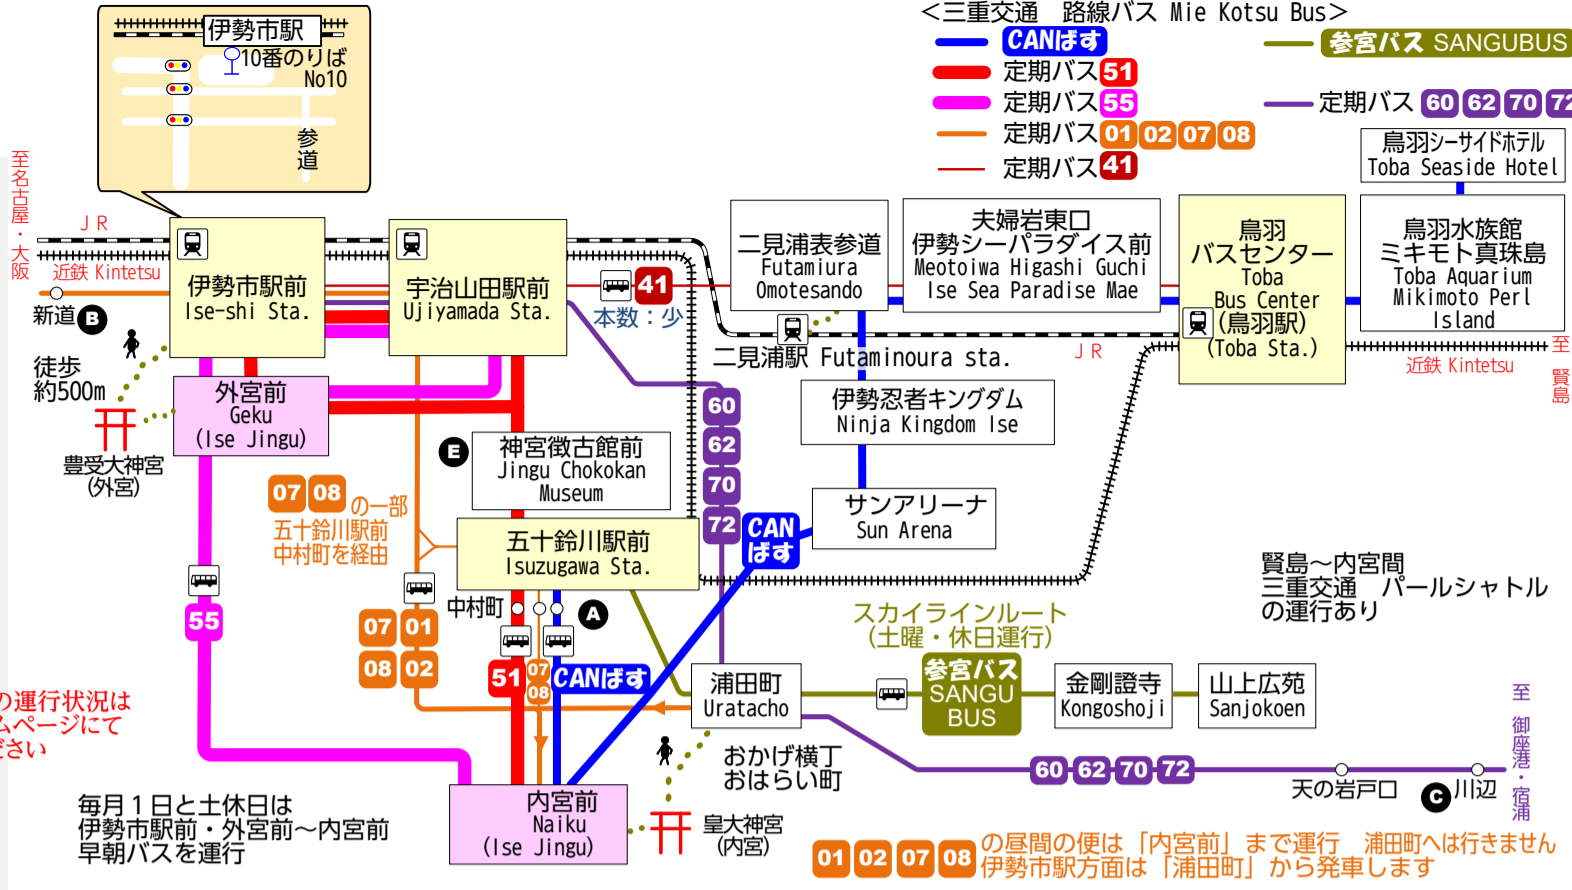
伊勢市駅
10番のりば
No10
参道

<三重交通　路線バス Mie Kotsu Bus>
CANばす
定期バス 51
定期バス 55
定期バス 01 02 07 08
定期バス 41
参宮バス SANGUBUS
定期バス 60 62 70 72

至名古屋・大阪
JR
近鉄 Kintetsu
新道 B
徒歩約500m
伊勢市駅前 Ise-shi Sta.
宇治山田駅前 Ujiyamada Sta.
41
本数：少
外宮前 Geku (Ise Jingu)
豊受大神宮（外宮）
E
神宮徴古館前 Jingu Chokokan Museum
07 08 の一部
五十鈴川駅前 中村町を経由
五十鈴川駅前 Isuzugawa Sta.
中村町
A
07 01
08 02
51 07 08 CANばす
55
60
62
70
72
CAN ばす
二見浦表参道 Futamiura Omotesando
夫婦岩東口 伊勢シーパラダイス前 Meotoiwa Higashi Guchi Ise Sea Paradise Mae
二見浦駅 Futaminoura sta.
JR
鳥羽 バスセンター Toba Bus Center (鳥羽駅) (Toba Sta.)
鳥羽シーサイドホテル Toba Seaside Hotel
鳥羽水族館 ミキモト真珠島 Toba Aquarium Mikimoto Perl Island
至賢島
近鉄 Kintetsu
伊勢忍者キングダム Ninja Kingdom Ise
サンアリーナ Sun Arena
賢島～内宮間 三重交通　パールシャトル の運行あり
スカイラインルート（土曜・休日運行）
浦田町 Uratacho
参宮バス SANGU BUS
金剛證寺 Kongoshoji
山上広苑 Sanjokoen
おかげ横丁 おはらい町
60 62 70 72
天の岩戸口
C 川辺
至御座港・宿浦
の運行状況は ムページにて さい
毎月１日と土休日は 伊勢市駅前・外宮前～内宮前 早朝バスを運行
内宮前 Naiku (Ise Jingu)
皇大神宮（内宮）
01 02 07 08 の昼間の便は「内宮前」まで運行　浦田町へはぎません 伊勢市駅方面は「浦田町」から発車します